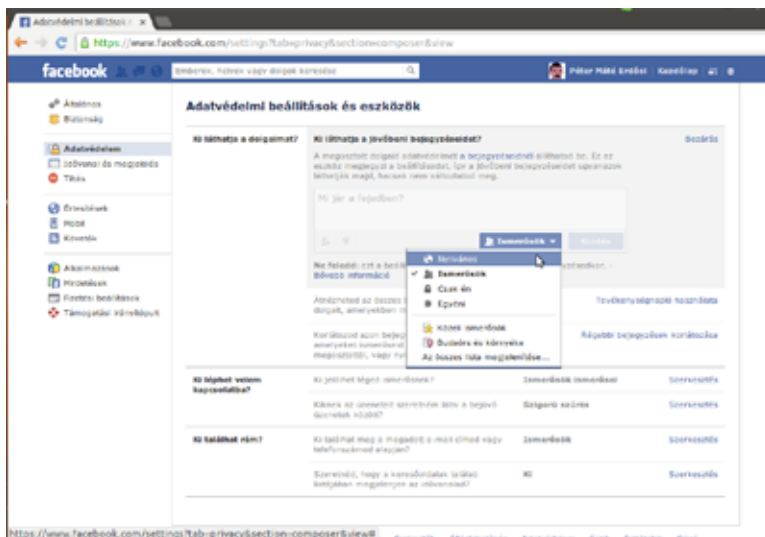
Adatvédelmi beállítások ×

https://www.facebook.com/settings?tab=privacy&section=composer&view

facebook

Emberek, helyek vagy dolgok keresése

Péter Máté Erdősi | Kezdőlap

Általános
Biztonság

Adatvédelem
Idővonal és megjelölés
Tiltás

Értesítések
Mobil
Követők

Alkalmazások
Hirdetések
Fizetési beállítások
Támogatási Irányítópult

Adatvédelmi beállítások és eszközök

Ki láthatja a dolgaimat?

Ki láthatja a jövőbeni bejegyzéseidet?

Bezárás

A megosztott dolgaid adatvédelmét a bejegyzésenként állíthatod be. Ez az eszköz megjegyzi a beállításodat, így a jövőbeni bejegyzéseidet ugyanazon felhelyük majd, hacsak nem változtatod meg.

Mi jár a fejedben?

Ismerősök ▾

Közzététel

Ne feledd: ezt a beállítást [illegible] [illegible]szerkesztheted. · Bővebb információ

Nyilvános
✓ Ismerősök
Csak én
Egyéni

Közeli ismerősök
Budaörs és környéke
Az összes lista megjelenítése...

Áttekinteted az összes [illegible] dolgait, amelyekben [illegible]

Tevékenységnapló használata

Korlátozod azon bejeg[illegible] amelyeket ismerősöd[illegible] megosztottál, vagy nyi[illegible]

Régebbi bejegyzések korlátozása

Ki léphet velem kapcsolatba?

Ki jelölhet téged ismerősnek?

Ismerősök ismerősei

Szerkesztés

Kinek az üzeneteit szeretnéd látni a bejövő üzenetek között?

Szigorú szűrés

Szerkesztés

Ki találhat rám?

Ki találhat meg a megadott e-mail címed vagy telefonszámod alapján?

Ismerősök

Szerkesztés

Szeretnéd, hogy a keresőmotorok találati listájában megjelenjen az idővonalad?

Ki

Szerkesztés

https://www.facebook.com/settings?tab=privacy&section=composer&view#